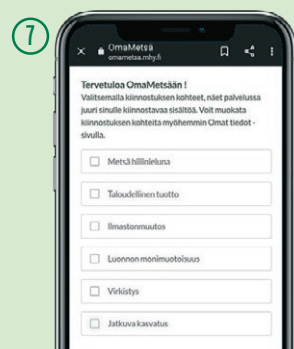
7

OmaMetsä
omametsa.mhy.fi

Tervetuloa OmaMetsään !
Valitsemalla kiinnostuksen kohteet, näet palvelussa juuri sinulle kiinnostavaa sisältöä. Voit muokata kiinnostuksen kohteita myöhemmin Omat tiedot -sivulla.

Metsä hiilinieluna

Taloudellinen tuotto

Ilmastonmuutos

Luonnon monimuotoisuus

Virkistys

Jatkuva kasvatus